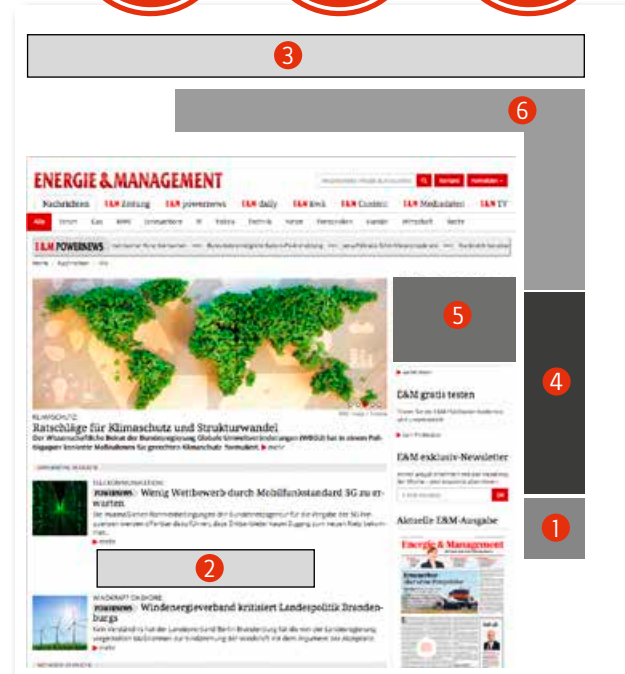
3

6

ENERGIE & MANAGEMENT

Nachrichten E&M Zeitung E&M powernews E&M daily E&M kwk E&M Contec E&M Mediadaten E&M TV

Alle

E&M POWERNEWS

5

4

1

2

KLIMASCHUTZ
Ratschläge für Klimaschutz und Strukturwandel
Der Wissenschaftliche Beirat der Bundesregierung Globale Umweltveränderungen (WBGU) hat in einem Politikpapier konkrete Maßnahmen für gerechten Klimaschutz formuliert. ▶ mehr

TELEKOMMUNIKATION
POWERNEWS Wenig Wettbewerb durch Mobilfunkstandard 5G zu erwarten

WINDKRAFT ONSHORE
POWERNEWS Windenergieverband kritisiert Landespolitik Brandenburgs

E&M gratis testen

E&M exklusiv-Newsletter

Aktuelle E&M-Ausgabe

Energie & Management